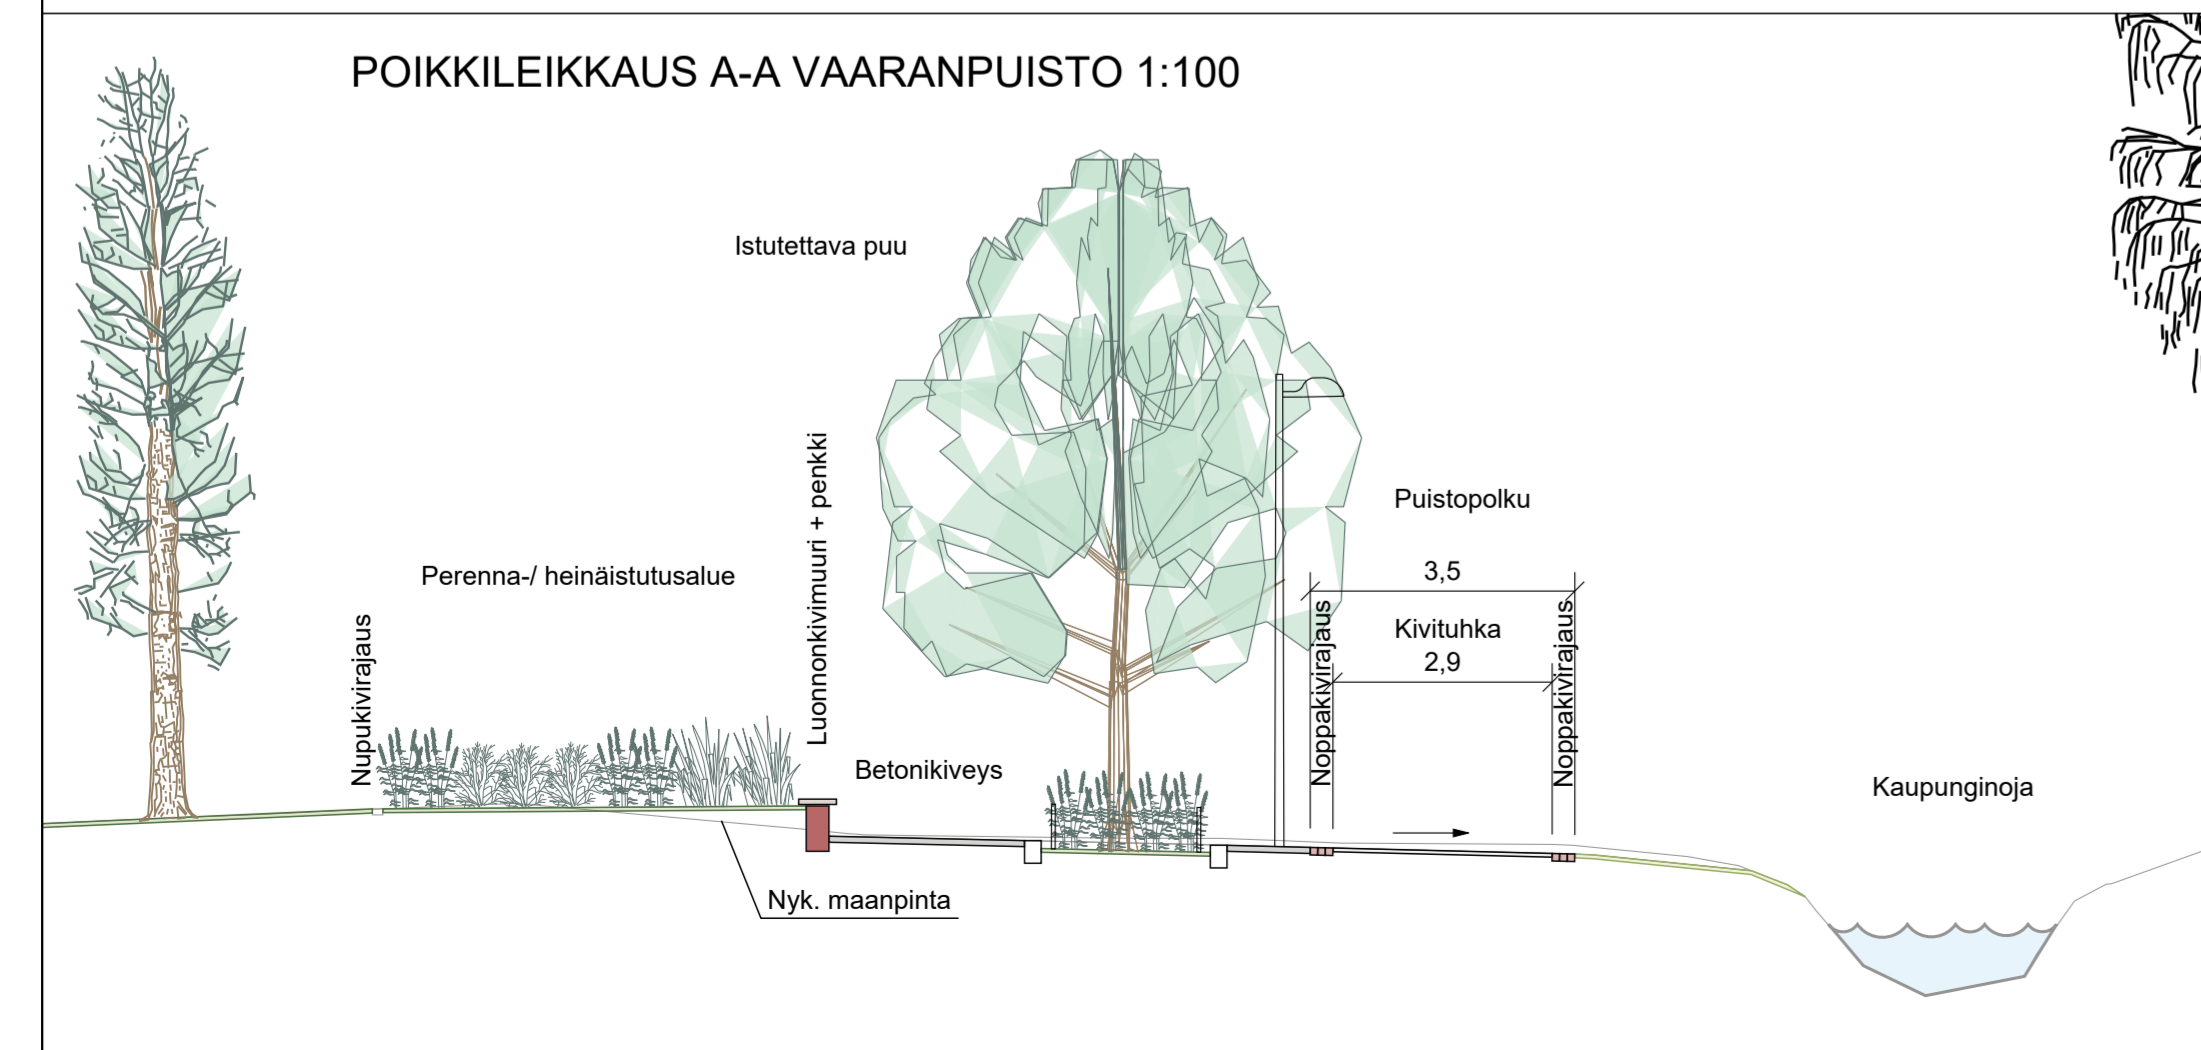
POIKKILEIKKAUS A-A VAARANPUISTO 1:100

Istutettava puu

Puistopolku

Luonnonkivimuuri + penkki

Perenna-/ heinäistutusalue

3,5

Kivituhka

2,9

Nupukivirajaus

Noppakivirajaus

Noppakivirajaus

Betonikiveys

Kaupunginoja

Nyk. maanpinta